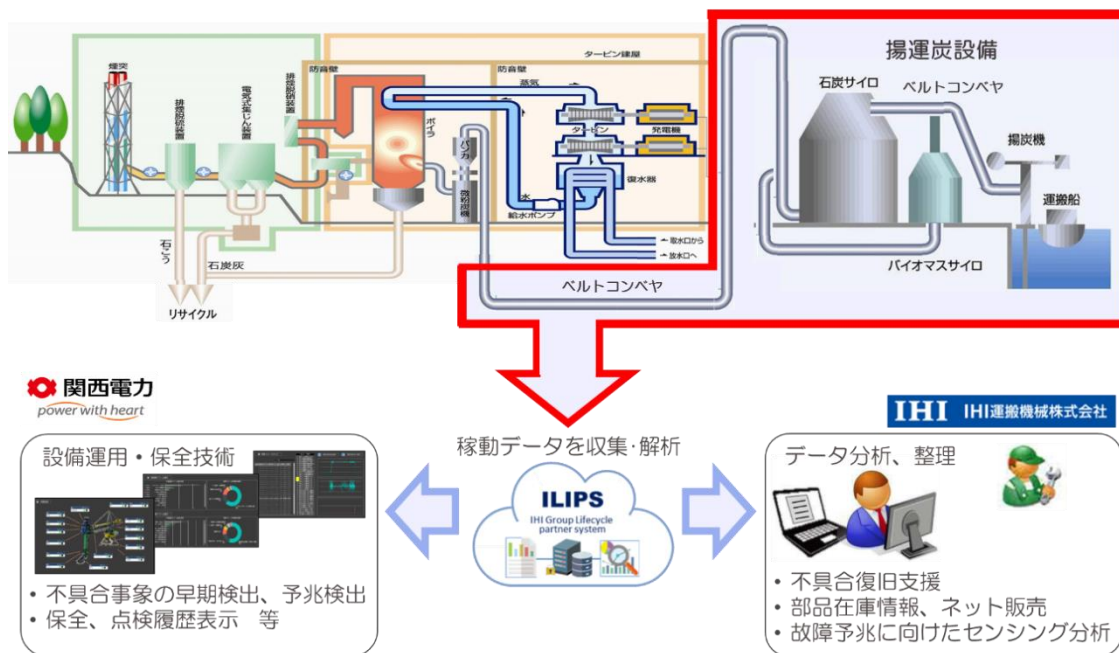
揚運炭設備
石炭サイロ
ベルトコンベヤ
揚炭機
運搬船
バイオマスサイロ
ベルトコンベヤ
タービン建屋
防音壁
防音壁
煙突
排煙脱硫装置
電気式集じん装置
排煙脱硝装置
ボイラ
バンカ
微粉炭機
蒸気
タービン
発電機
復水器
水
給水ポンプ
取水口から
放水口へ
石こう
石炭灰
リサイクル

関西電力
power with heart

設備運用・保全技術
・不具合事象の早期検出、予兆検出
・保全、点検履歴表示　等

稼動データを収集･解析
ILIPS
IHI Group Lifecycle partner system

IHI IHI運搬機械株式会社
データ分析、整理
・不具合復旧支援
・部品在庫情報、ネット販売
・故障予兆に向けたセンシング分析